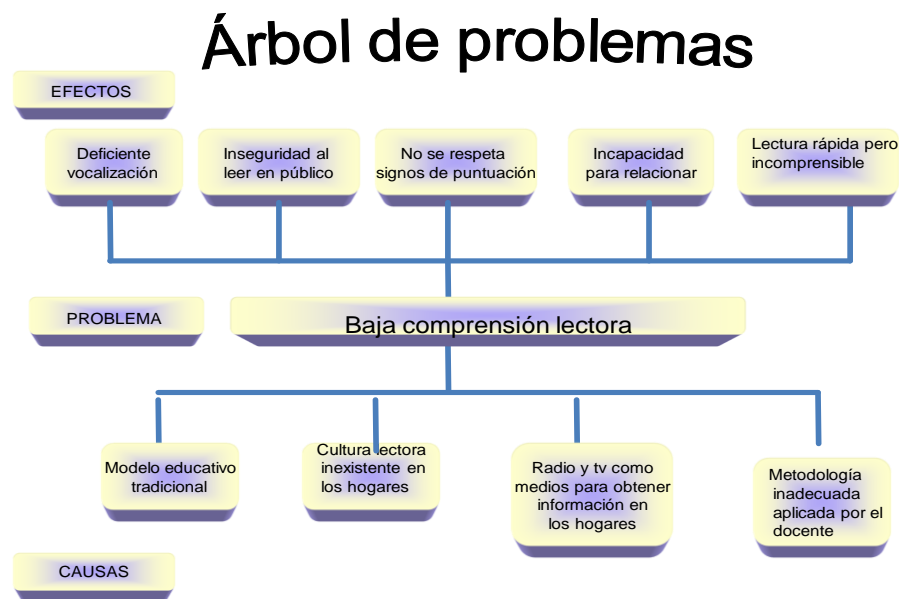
Árbol de problemas

EFECTOS

Deficiente vocalización

Inseguridad al leer en público

No se respeta signos de puntuación

Incapacidad para relacionar

Lectura rápida pero incomprensible

PROBLEMA

Baja comprensión lectora

Modelo educativo tradicional

Cultura lectora inexistente en los hogares

Radio y tv como medios para obtener información en los hogares

Metodología inadecuada aplicada por el docente

CAUSAS